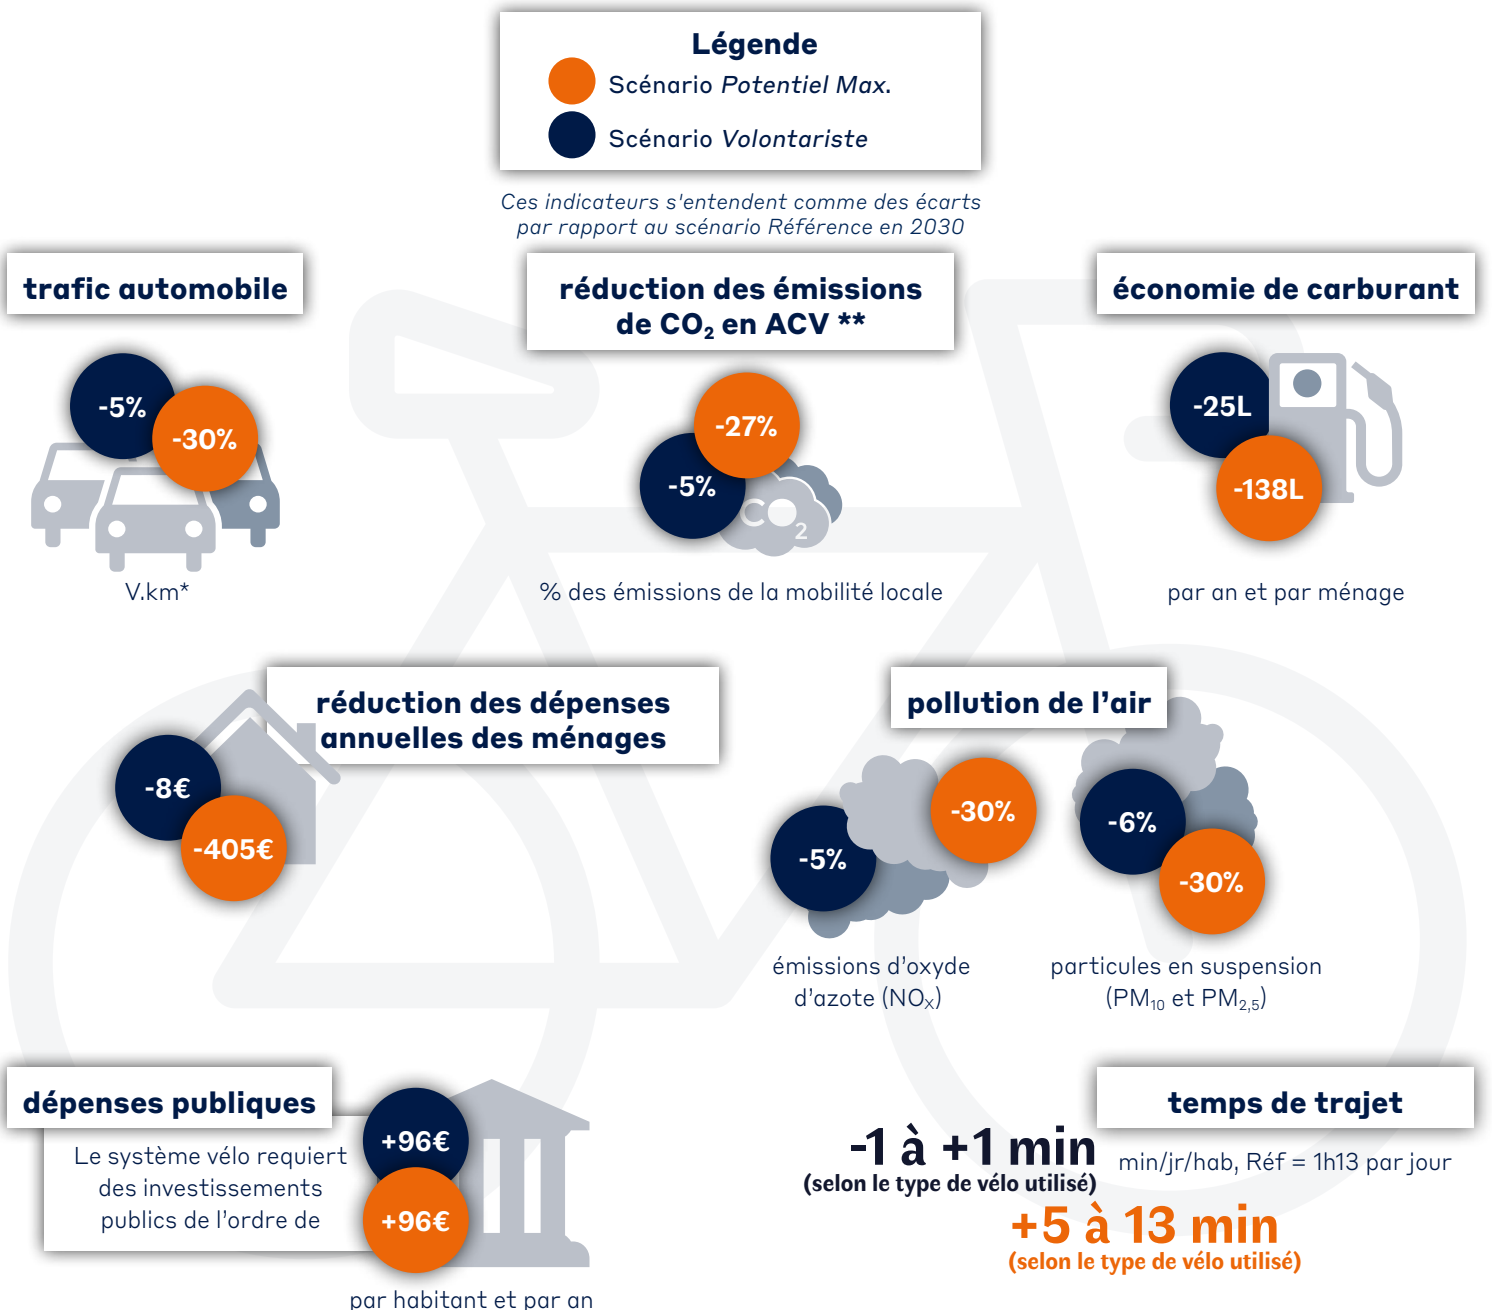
Légende
Scénario *Potentiel Max.*
Scénario *Volontariste*

*Ces indicateurs s'entendent comme des écarts par rapport au scénario Référence en 2030*

trafic automobile
-5%
-30%
V.km*

réduction des émissions de $CO_2$ en ACV **
-27%
-5%
$CO_2$
% des émissions de la mobilité locale

économie de carburant
-25L
-138L
par an et par ménage

réduction des dépenses annuelles des ménages
-8€
-405€

pollution de l'air
-30%
-5%
émissions d'oxyde d'azote ($NO_X$)
-6%
-30%
particules en suspension ($PM_{10}$ et $PM_{2,5}$)

dépenses publiques
Le système vélo requiert des investissements publics de l'ordre de
+96€
+96€
par habitant et par an

temps de trajet
-1 à +1 min
(selon le type de vélo utilisé)
min/jr/hab, Réf = 1h13 par jour
+5 à 13 min
(selon le type de vélo utilisé)